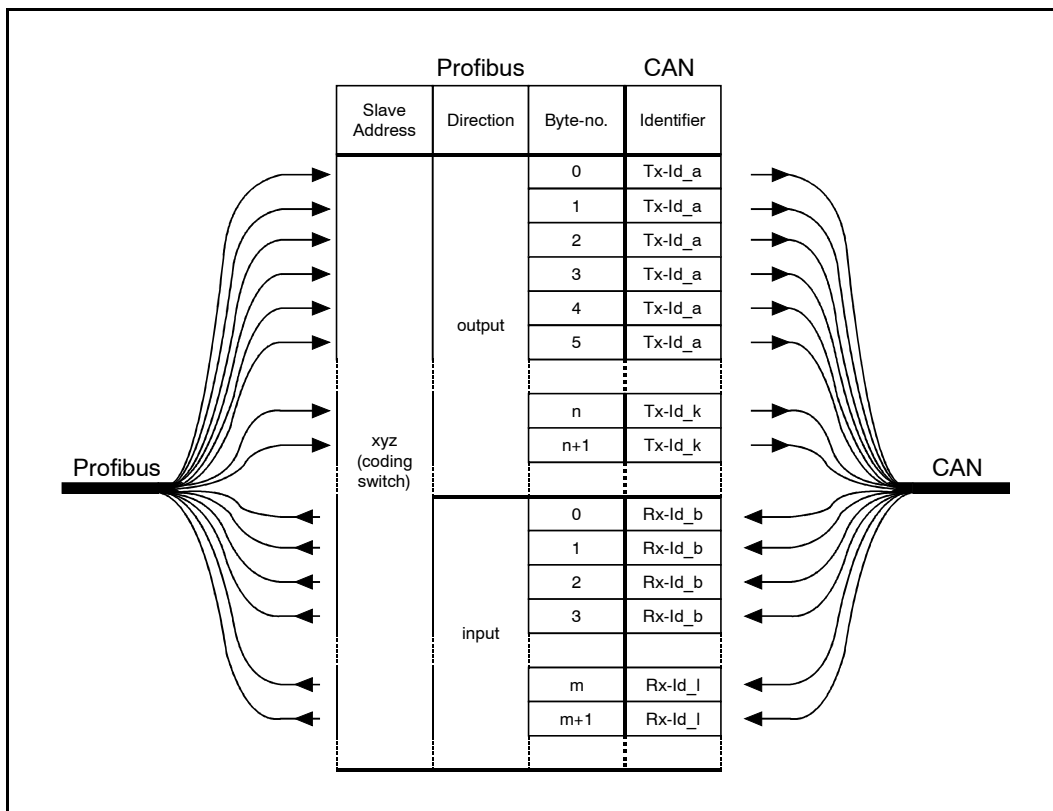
| Profibus | | | CAN |
|---|---|---|---|
| Slave Address | Direction | Byte-no. | Identifier |
| xyz (coding switch) | output | 0 | Tx-Id_a |
| | | 1 | Tx-Id_a |
| | | 2 | Tx-Id_a |
| | | 3 | Tx-Id_a |
| | | 4 | Tx-Id_a |
| | | 5 | Tx-Id_a |
| | | | |
| | | n | Tx-Id_k |
| | | n+1 | Tx-Id_k |
| | | | |
| | input | 0 | Rx-Id_b |
| | | 1 | Rx-Id_b |
| | | 2 | Rx-Id_b |
| | | 3 | Rx-Id_b |
| | | | |
| | | m | Rx-Id_l |
| | | m+1 | Rx-Id_l |
| | | | |

Profibus

CAN